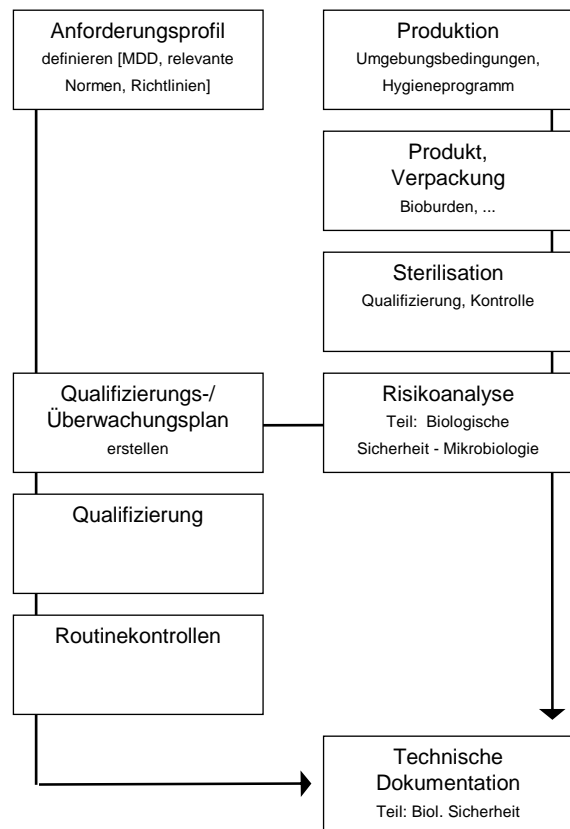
Anforderungsprofil
definieren [MDD, relevante Normen, Richtlinien]

Produktion
Umgebungsbedingungen, Hygieneprogramm

Produkt, Verpackung
Bioburden, ...

Sterilisation
Qualifizierung, Kontrolle

Qualifizierungs-/ Überwachungsplan
erstellen

Risikoanalyse
Teil: Biologische Sicherheit - Mikrobiologie

Qualifizierung

Routinekontrollen

Technische Dokumentation
Teil: Biol. Sicherheit